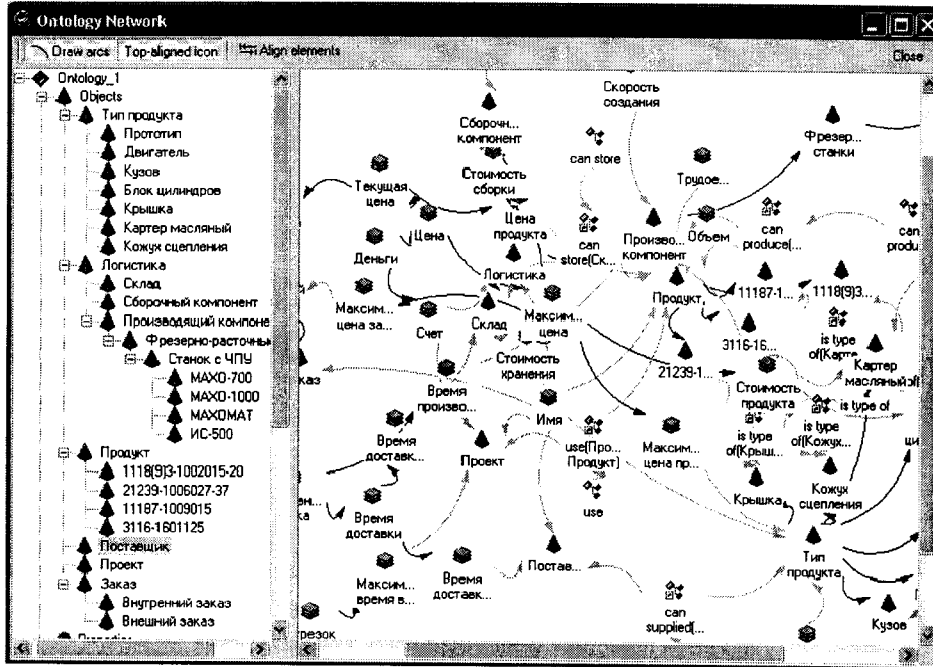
Ontology Network

Draw arcs | Top-aligned icon | Align elements | Close

Ontology_1
Objects
Тип продукта
Прототип
Двигатель
Кузов
Блок цилиндров
Крышка
Картер масляный
Кожух сцепления
Логистика
Склад
Сборочный компонент
Производящий компоне
Фрезерно-расточны
Станок с ЧПУ
MAXO-700
MAXO-1000
MAXOMAT
ИС-500
Продукт
1118(9)3-1002015-20
21239-1006027-37
11187-1009015
3116-1601125
Поставщик
Проект
Заказ
Внутренний заказ
Внешний заказ

Скорость создания
Сборочн... компонент
can store
Фрезер... станки
Стоимость сборки
Трудое...
Текущая цена
Цена продукта
Объем
can produce(...
can produ...
Цена
can store(Ск...
Произво... компонент
Деньги
Логистика
Максим... цена за...
Максим... цена
Продукт
11187-1...
1118(9)3...
Счет
Склад
3116-16...
is type of(Карте...
Стоимость хранения
Картер масляный)(
заказ
21239-1...
Время произво...
Стоимость продукта
is type of
Имя
is type of(Кожух...
Время доставк...
use(Про... Продукт)
Максим... цена пр...
is type of(Крыш...
Проект
ци
use
Крышка
Кожух сцепления
ен... ка
Время доставки
Постав...
Тип продукта
Максим... время в...
Время доставк...
can supplied(...
Кузов
резок